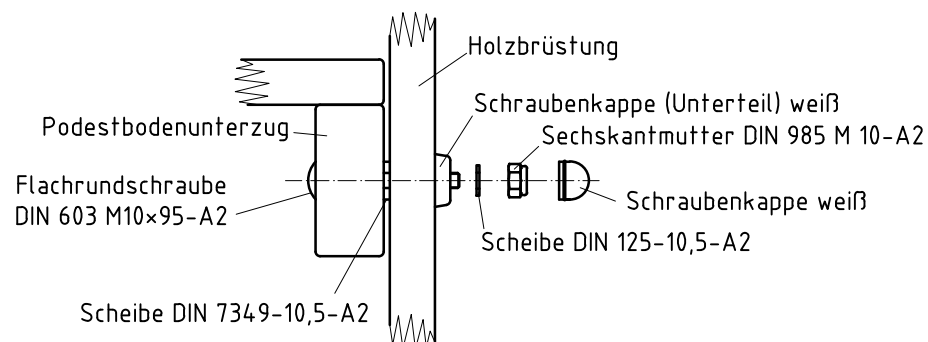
Holzbrüstung

Schraubenkappe (Unterteil) weiß

Podestbodenunterzug

Sechskantmutter DIN 985 M 10-A2

Flachrundschraube DIN 603 M10×95-A2

Schraubenkappe weiß

Scheibe DIN 125-10,5-A2

Scheibe DIN 7349-10,5-A2